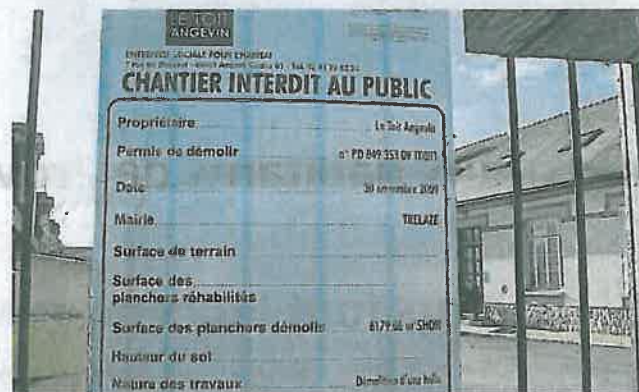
LE TOIT ANGEVIN

ENTREPRISE SOCIALE POUR L'HABITAT
7 rue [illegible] - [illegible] Angers Cedex 01 - Tél. 02 41 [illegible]

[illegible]

CHANTIER INTERDIT AU PUBLIC

Propriétaire Le Toit Angevin

Permis de démolir n° PD 049 353 09 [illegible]

Date 20 novembre 2009

Mairie TRELAZE

Surface de terrain

Surface des planchers réhabilités

Surface des planchers démolis 6179,50 m² SHOB

Hauteur du sol

Nature des travaux Démolition d'une halle